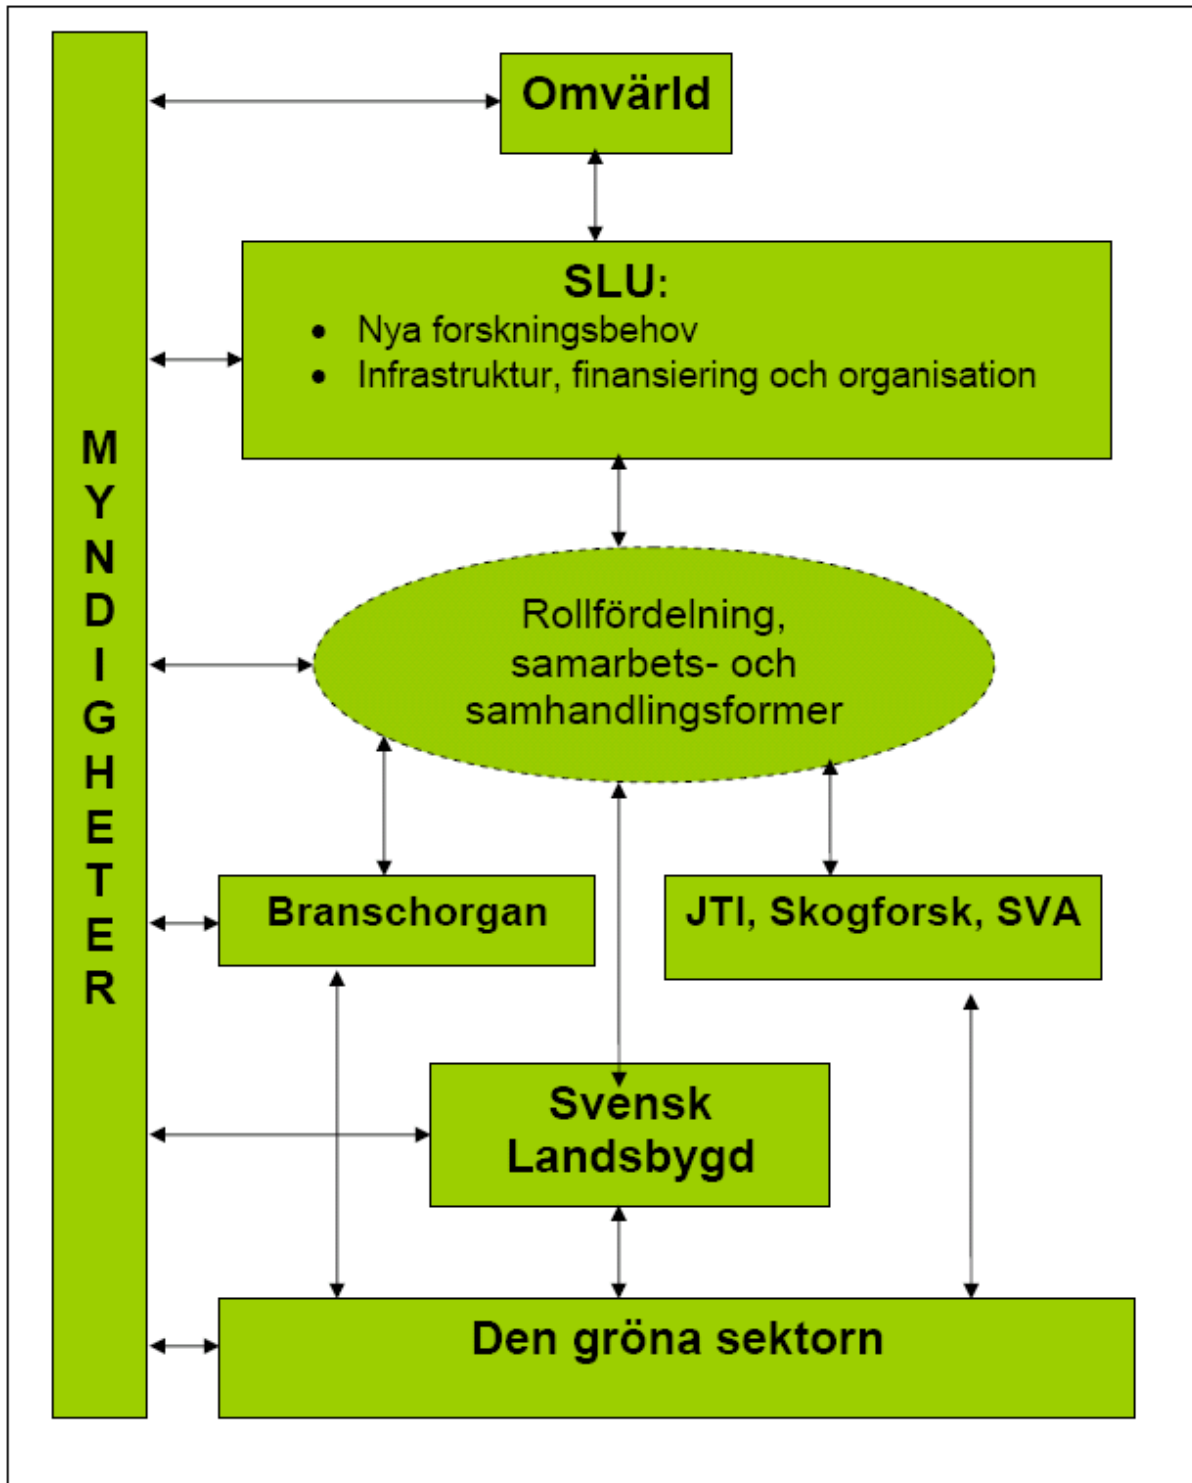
MYNDIGHETER

Omvärld

SLU:
- Nya forskningsbehov
- Infrastruktur, finansiering och organisation

Rollfördelning, samarbets- och samhandlingsformer

Branschorgan

JTI, Skogforsk, SVA

Svensk Landsbygd

Den gröna sektorn